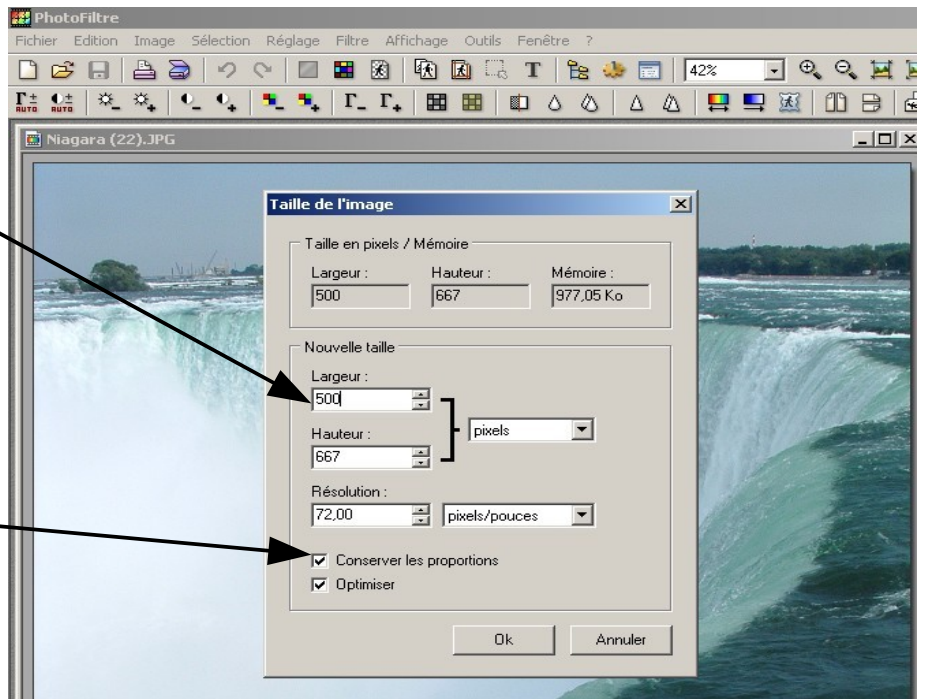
PhotoFiltre

Fichier Edition Image Sélection Réglage Filtre Affichage Outils Fenêtre ?

42%

AUTO AUTO

Niagara (22).JPG

Taille de l'image

Taille en pixels / Mémoire

Largeur : 500

Hauteur : 667

Mémoire : 977,05 Ko

Nouvelle taille

Largeur : 500

Hauteur : 667

pixels

Résolution : 72,00

pixels/pouces

Conserver les proportions

Optimiser

Ok

Annuler